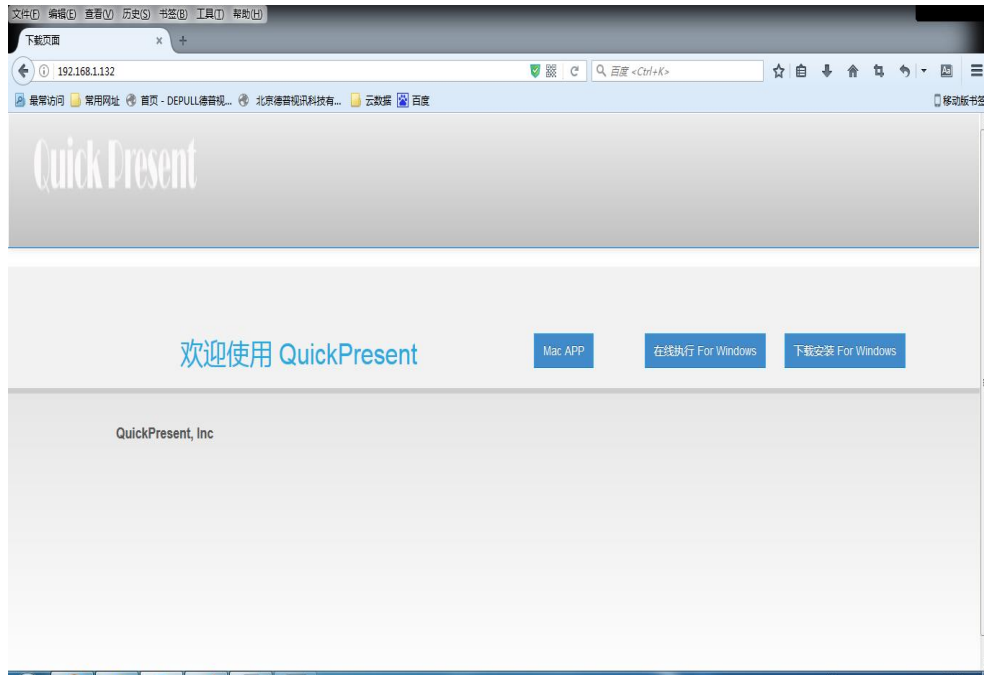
文件(F) 编辑(E) 查看(V) 历史(S) 书签(B) 工具(T) 帮助(H)

下载页面 ×

192.168.1.132

百度 <Ctrl+K>

最常访问 常用网址 首页 - DEPULL德普视... 北京德普视讯科技有... 云数据 百度

移动版书签

Quick Present

欢迎使用 QuickPresent

Mac APP

在线执行 For Windows

下载安装 For Windows

QuickPresent, Inc